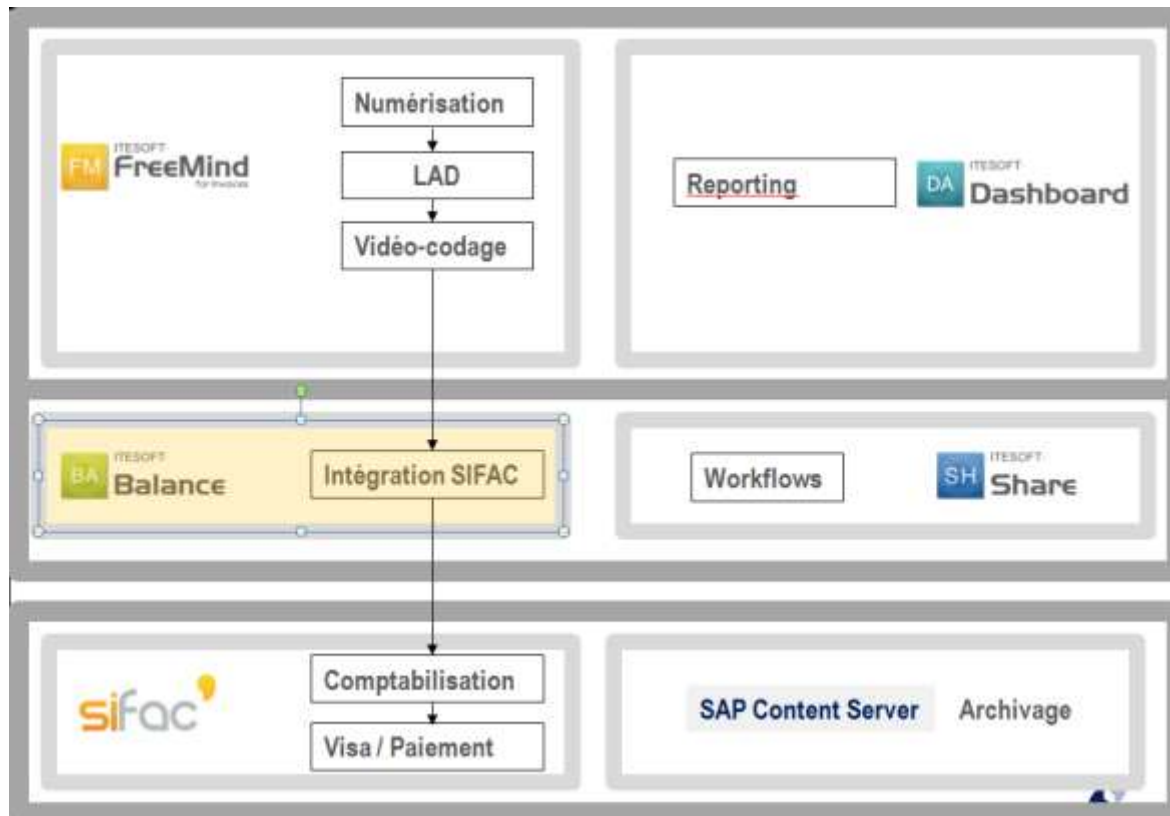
FM ITESOFT FreeMind for invoices

Numérisation

LAD

Vidéo-codage

Reporting

DA ITESOFT Dashboard

BA ITESOFT Balance

Intégration SIFAC

Workflows

SH ITESOFT Share

sifac

Comptabilisation

Visa / Paiement

SAP Content Server

Archivage